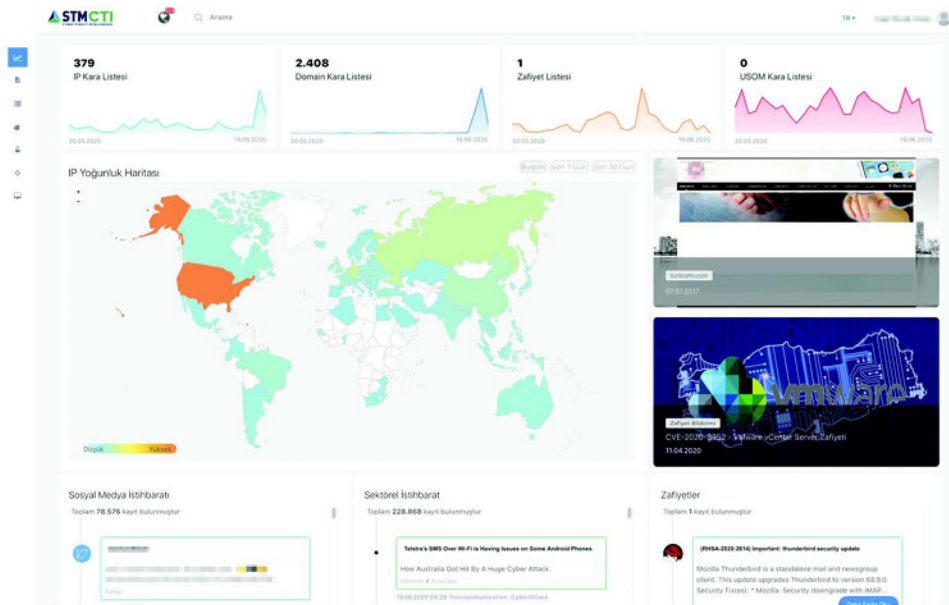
STMCTI

Arama

TR

379
IP Kara Listesi
20.05.2020
19.06.2020

2.408
Domain Kara Listesi
20.05.2020
19.06.2020

1
Zafiyet Listesi
20.05.2020
19.06.2020

0
USOM Kara Listesi
20.05.2020
19.06.2020

IP Yoğunluk Haritası
Bugün
Son 7 Gün
Son 30 Gün

Düşük
Yüksek

07.07.2017

Zafiyet Bildirimi
CVE-2020-3952 - VMware vCenter Server Zafiyeti
11.04.2020

Sosyal Medya İstihbaratı
Toplam 78.576 kayıt bulunmuştur

Sektörel İstihbarat
Toplam 228.868 kayıt bulunmuştur
Telstra's SMS Over Wi-Fi is Having Issues on Some Android Phones
How Australia Got Hit By A Huge Cyber Attack.
19.06.2020 04:39 Telecommunication CyberAttack

Zafiyetler
Toplam 1 kayıt bulunmuştur
(RHSA-2020:2614) Important: thunderbird security update
Mozilla Thunderbird is a standalone mail and newsgroup client. This update upgrades Thunderbird to version 68.9.0. Security Fix(es): * Mozilla: Security downgrade with IMAP...